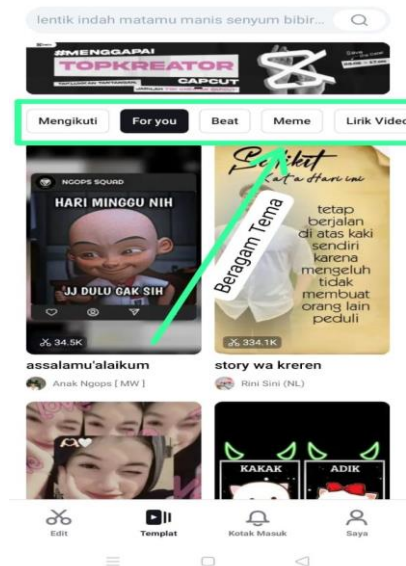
lentik indah matamu manis senyum bibir...

#MENGGAPAI
TOPKREATOR
CAPCUT

Mengikuti
For you
Beat
Meme
Lirik Video

NGOPS SQUAD
HARI MINGGU NIH
UJ DULU GAK SIH
34.5K
assalamu'alaikum
Anak Ngops [ MW ]

Beragam Tema

Sedikit
kata Hari ini
tetap berjalan di atas kaki sendiri karena mengeluh tidak membuat orang lain peduli
334.1K
story wa kreren
Rini Sini (NL)

KAKAK
ADIK

Edit
Templat
Kotak Masuk
Saya